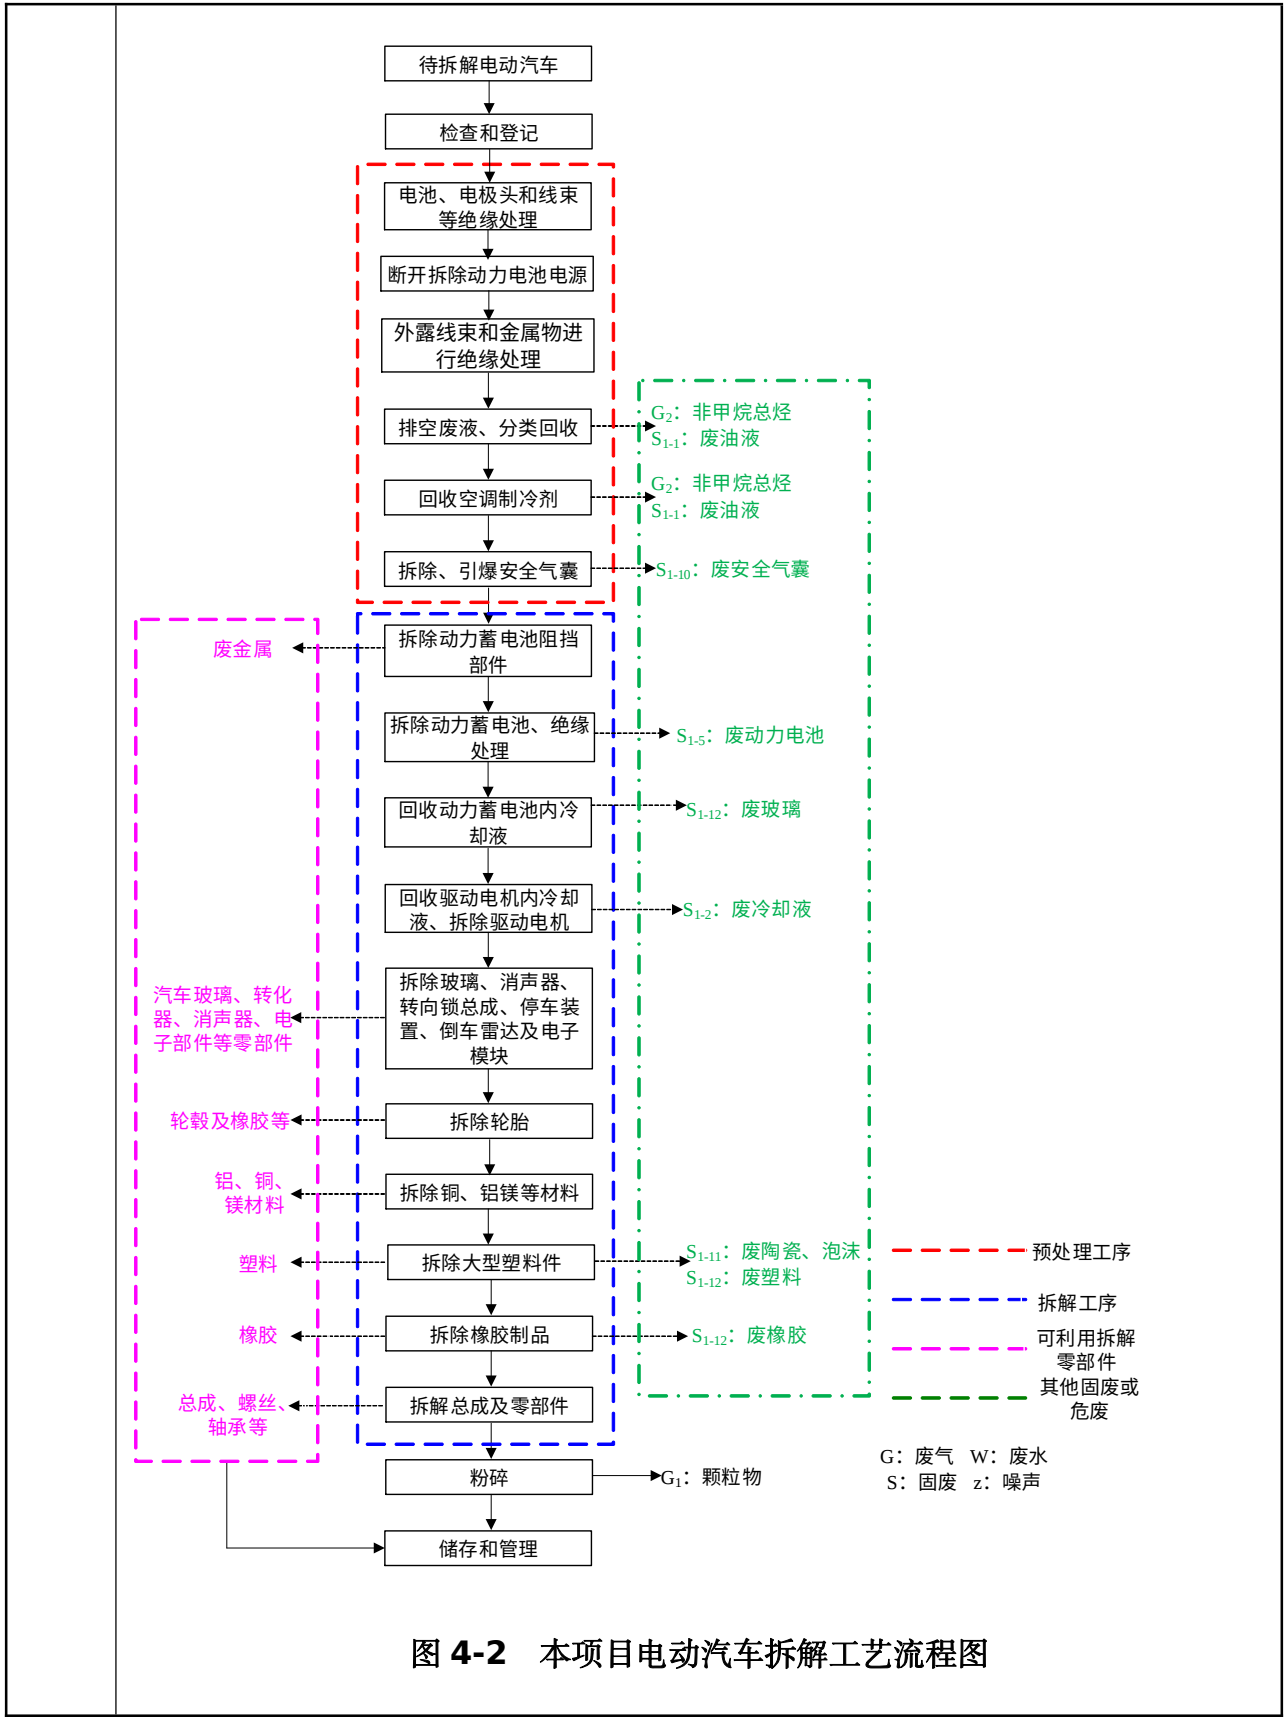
待拆解电动汽车

检查和登记

电池、电极头和线束等绝缘处理

断开拆除动力电池电源

外露线束和金属物进行绝缘处理

排空废液、分类回收

$G_2$：非甲烷总烃
$S_{1-1}$：废油液

回收空调制冷剂

$G_2$：非甲烷总烃
$S_{1-1}$：废油液

拆除、引爆安全气囊

$S_{1-10}$：废安全气囊

废金属

拆除动力蓄电池阻挡部件

拆除动力蓄电池、绝缘处理

$S_{1-5}$：废动力电池

回收动力蓄电池内冷却液

$S_{1-12}$：废玻璃

回收驱动电机内冷却液、拆除驱动电机

$S_{1-2}$：废冷却液

汽车玻璃、转化器、消声器、电子部件等零部件

拆除玻璃、消声器、转向锁总成、停车装置、倒车雷达及电子模块

轮毂及橡胶等

拆除轮胎

铝、铜、镁材料

拆除铜、铝镁等材料

塑料

拆除大型塑料件

$S_{1-11}$：废陶瓷、泡沫
$S_{1-12}$：废塑料

预处理工序

拆解工序

橡胶

拆除橡胶制品

$S_{1-12}$：废橡胶

可利用拆解零部件

其他固废或危废

总成、螺丝、轴承等

拆解总成及零部件

G：废气　W：废水
S：固废　z：噪声

粉碎

$G_1$：颗粒物

储存和管理

图 4-2　本项目电动汽车拆解工艺流程图